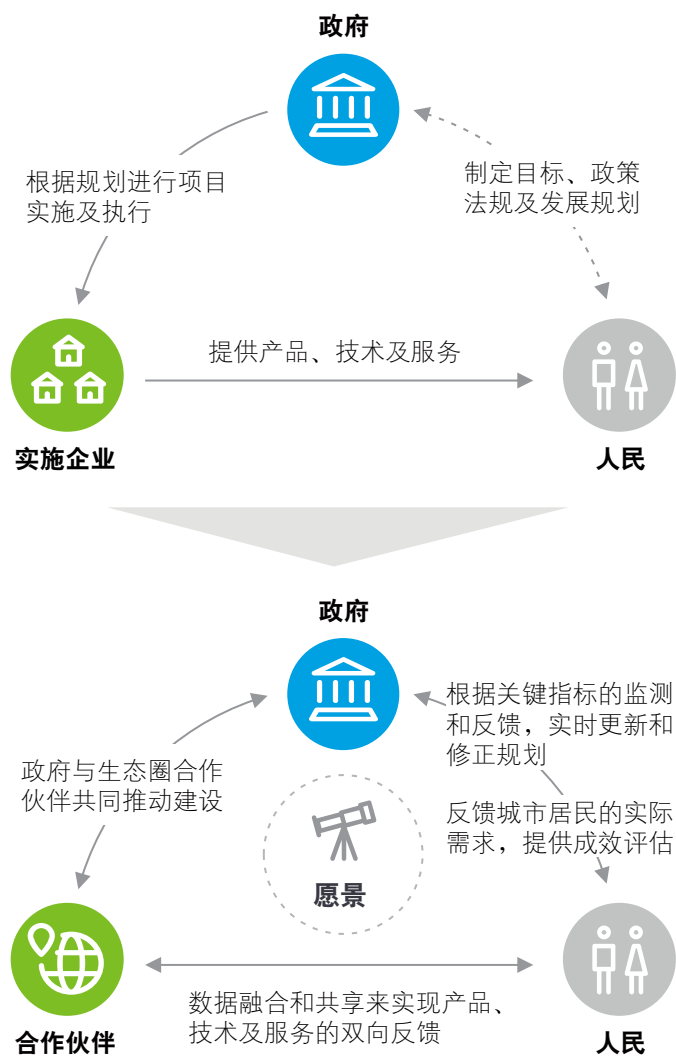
政府

根据规划进行项目实施及执行

制定目标、政策法规及发展规划

提供产品、技术及服务

实施企业

人民

政府

根据关键指标的监测和反馈，实时更新和修正规划

政府与生态圈合作伙伴共同推动建设

反馈城市居民的实际需求，提供成效评估

愿景

数据融合和共享来实现产品、技术及服务的双向反馈

合作伙伴

人民